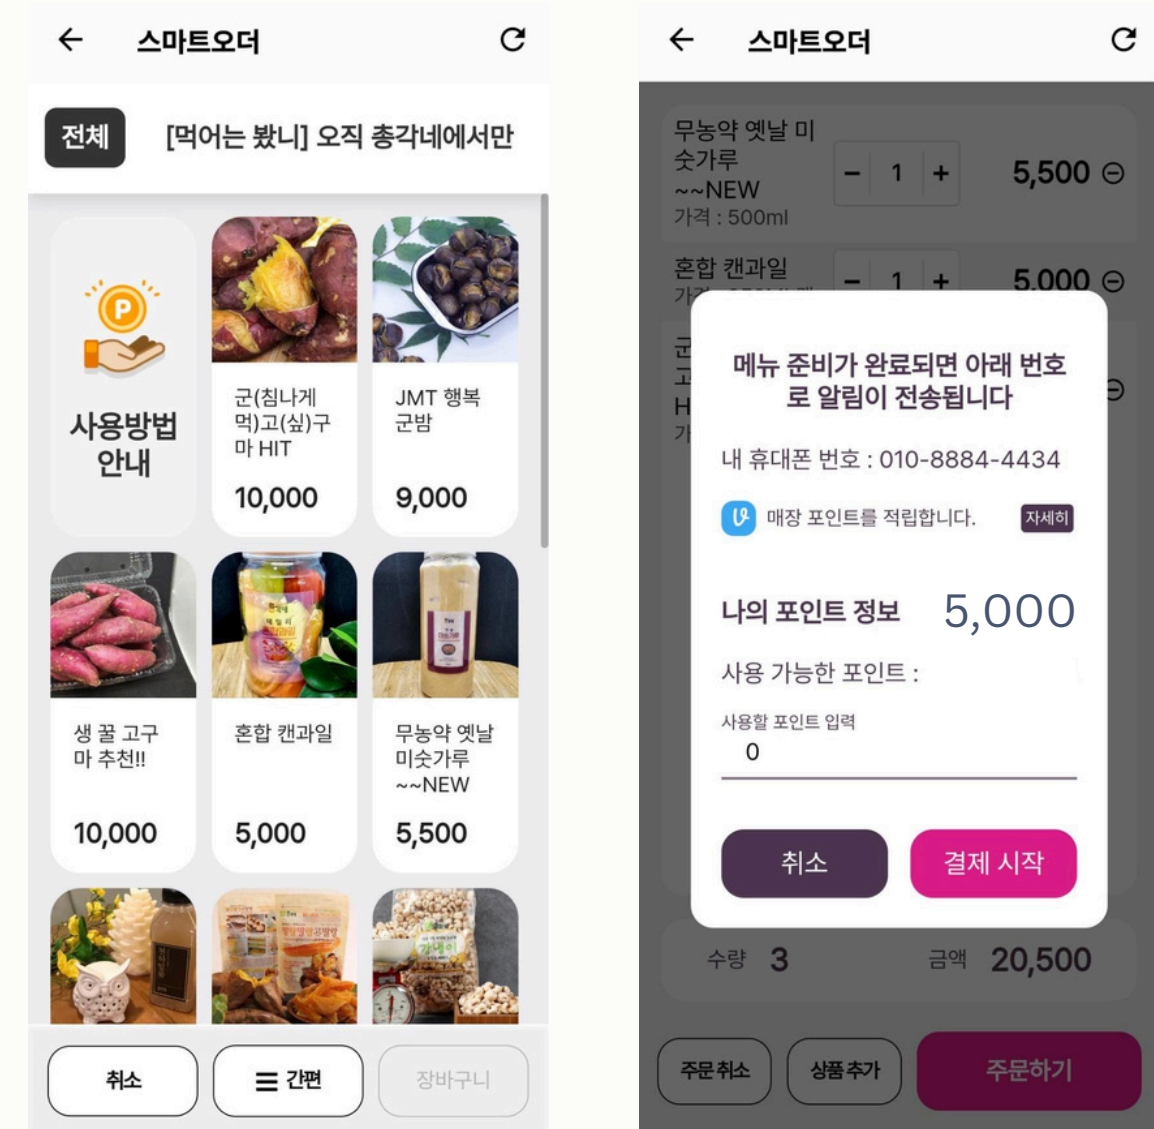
스마트오더

전체 [먹어는 봤니] 오직 총각네에서만

사용방법 안내

군(침나게 먹)고(싶)구마 HIT
10,000

JMT 행복 군밤
9,000

생 꿀 고구마 추천!!
10,000

혼합 캔과일
5,000

무농약 옛날 미숫가루 ~~NEW
5,500

취소 ☰ 간편 장바구니

스마트오더

무농약 옛날 미숫가루 ~~NEW
가격 : 500ml
− 1 + 5,500 ⊖

혼합 캔과일
가격 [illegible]
− 1 + 5,000 ⊖

군 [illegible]
고 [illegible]
H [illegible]
가 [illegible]

메뉴 준비가 완료되면 아래 번호로 알림이 전송됩니다

내 휴대폰 번호 : 010-8884-4434

매장 포인트를 적립합니다. 자세히

나의 포인트 정보 5,000

사용 가능한 포인트 :

사용할 포인트 입력
0

취소 결제 시작

수량 3 금액 20,500

주문 취소 상품 추가 주문하기